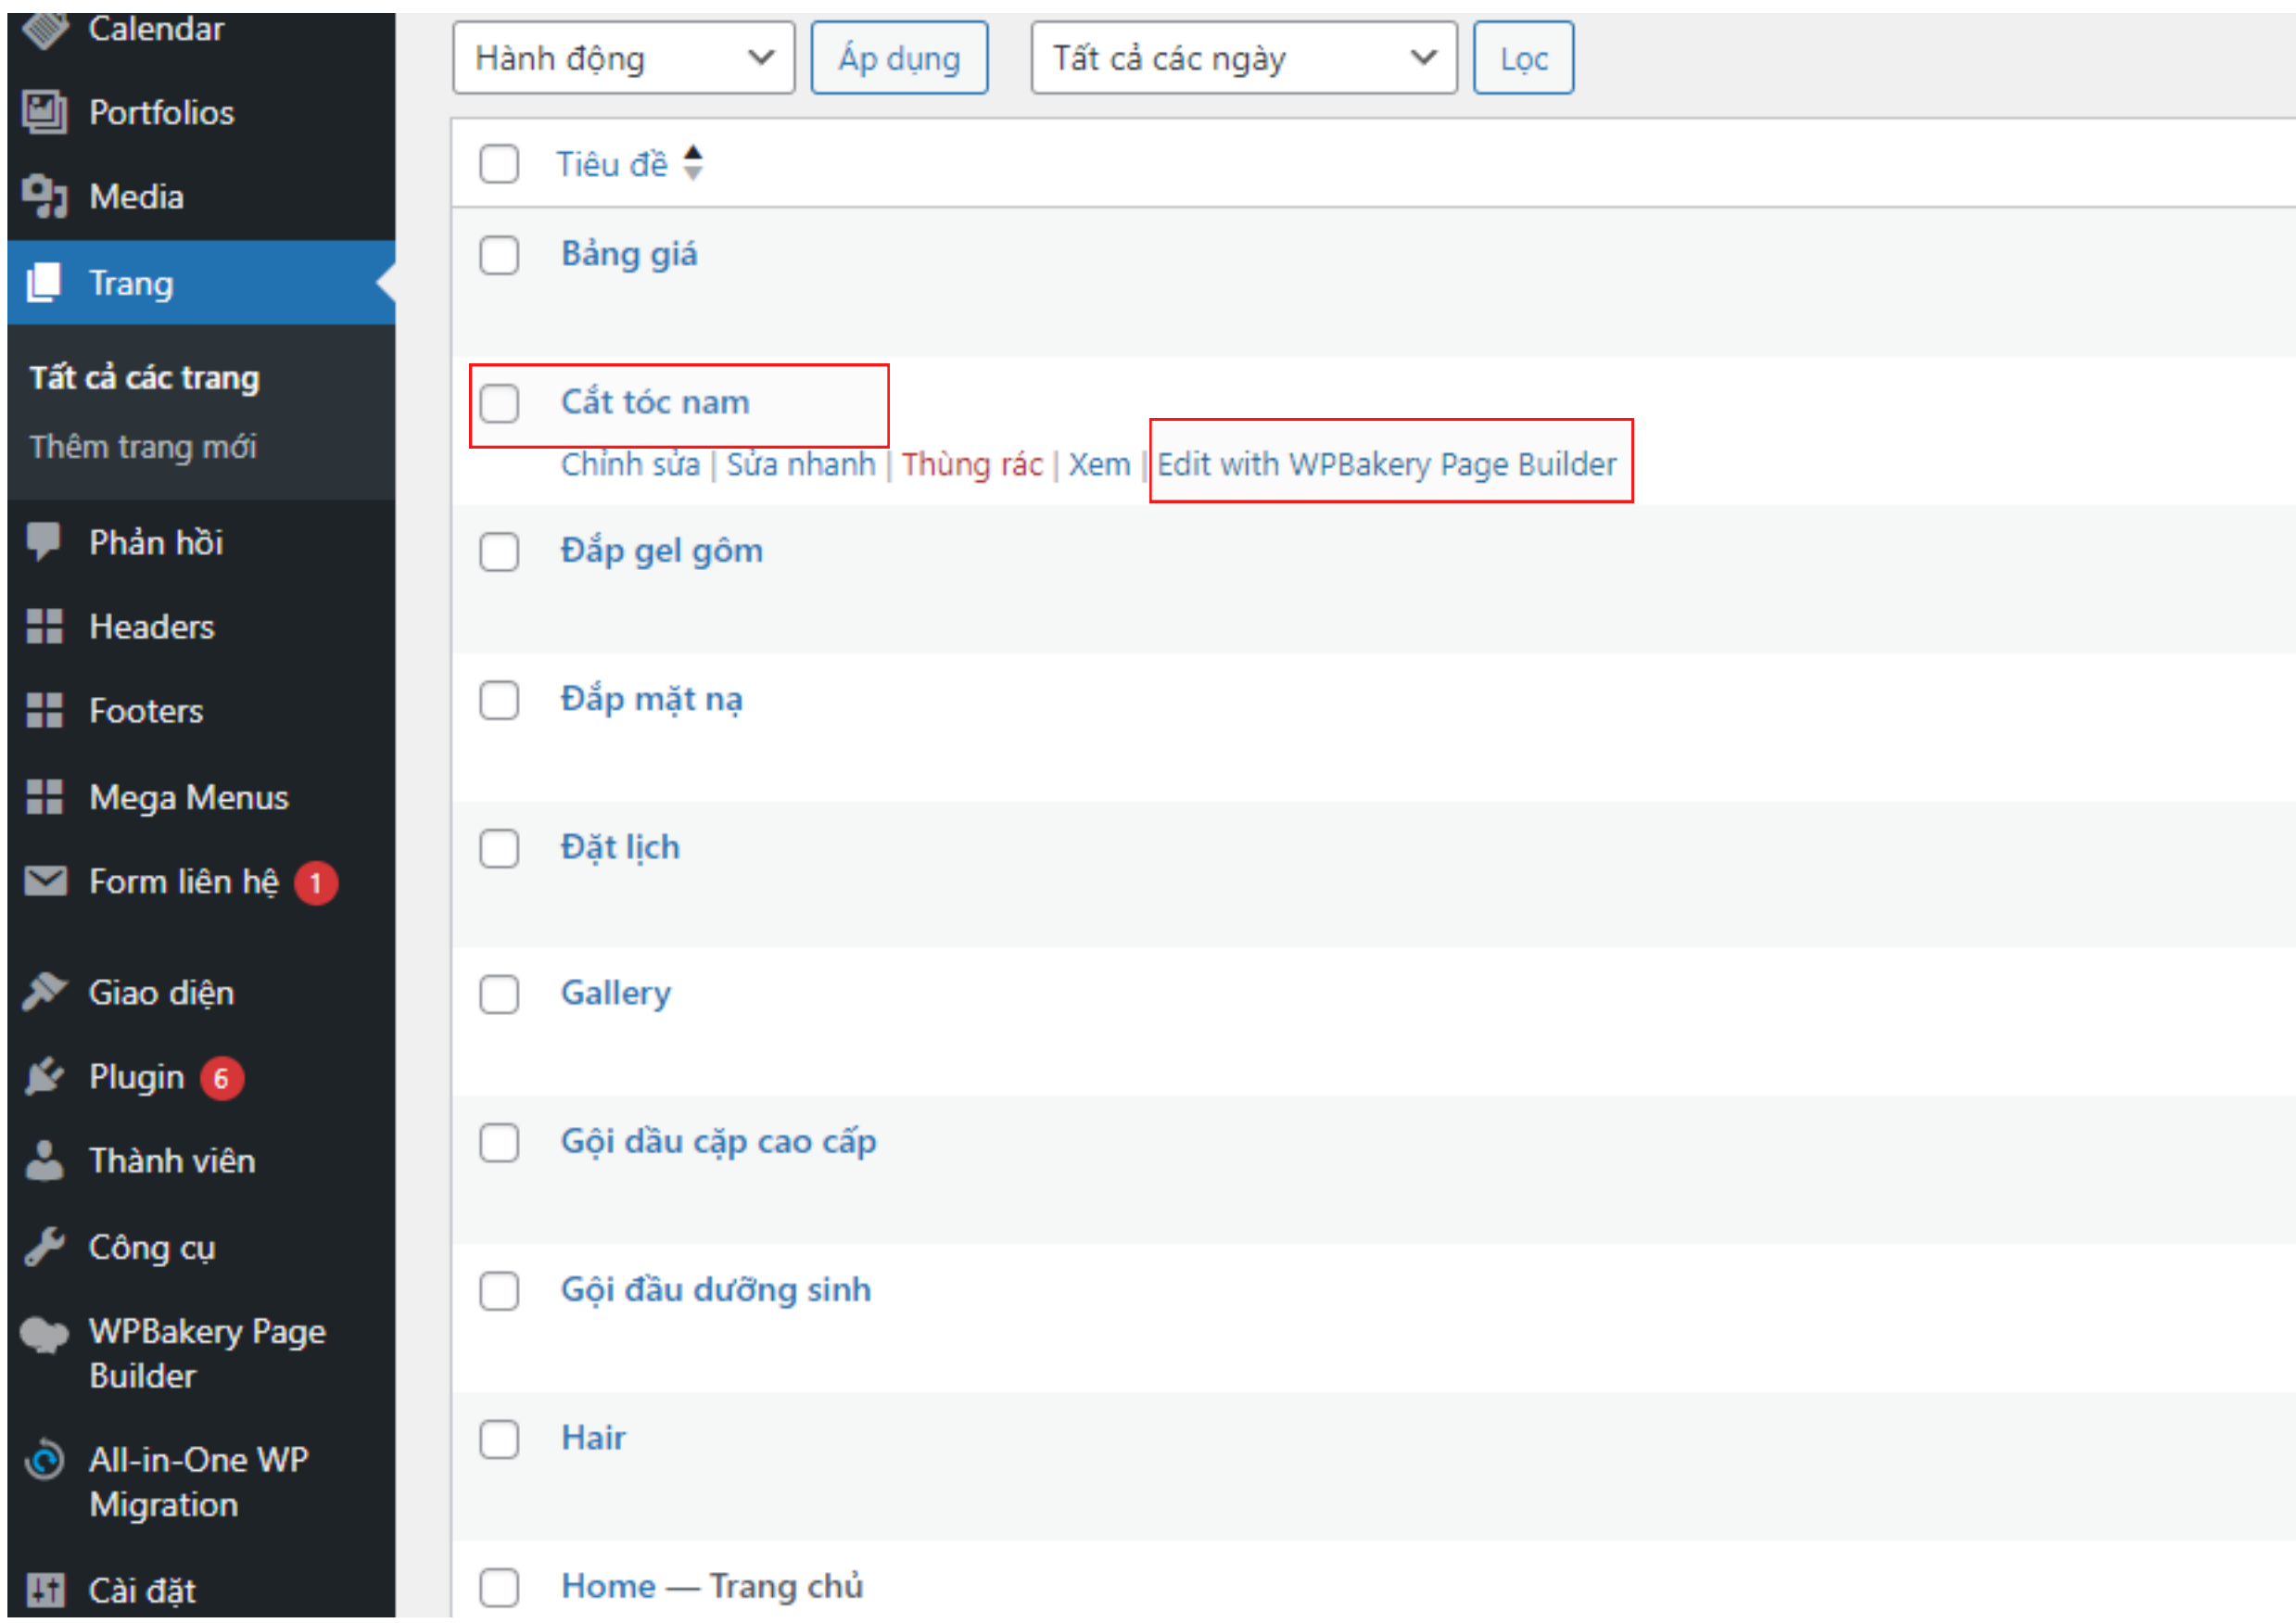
Calendar
Portfolios
Media
Trang
Tất cả các trang
Thêm trang mới
Phản hồi
Headers
Footers
Mega Menus
Form liên hệ 1
Giao diện
Plugin 6
Thành viên
Công cụ
WPBakery Page Builder
All-in-One WP Migration
Cài đặt

Hành động
Áp dụng
Tất cả các ngày
Lọc

Tiêu đề
Bảng giá
Cắt tóc nam
Chỉnh sửa | Sửa nhanh | Thùng rác | Xem | Edit with WPBakery Page Builder
Đắp gel gôm
Đắp mặt nạ
Đặt lịch
Gallery
Gội dầu cặp cao cấp
Gội đầu dưỡng sinh
Hair
Home — Trang chủ